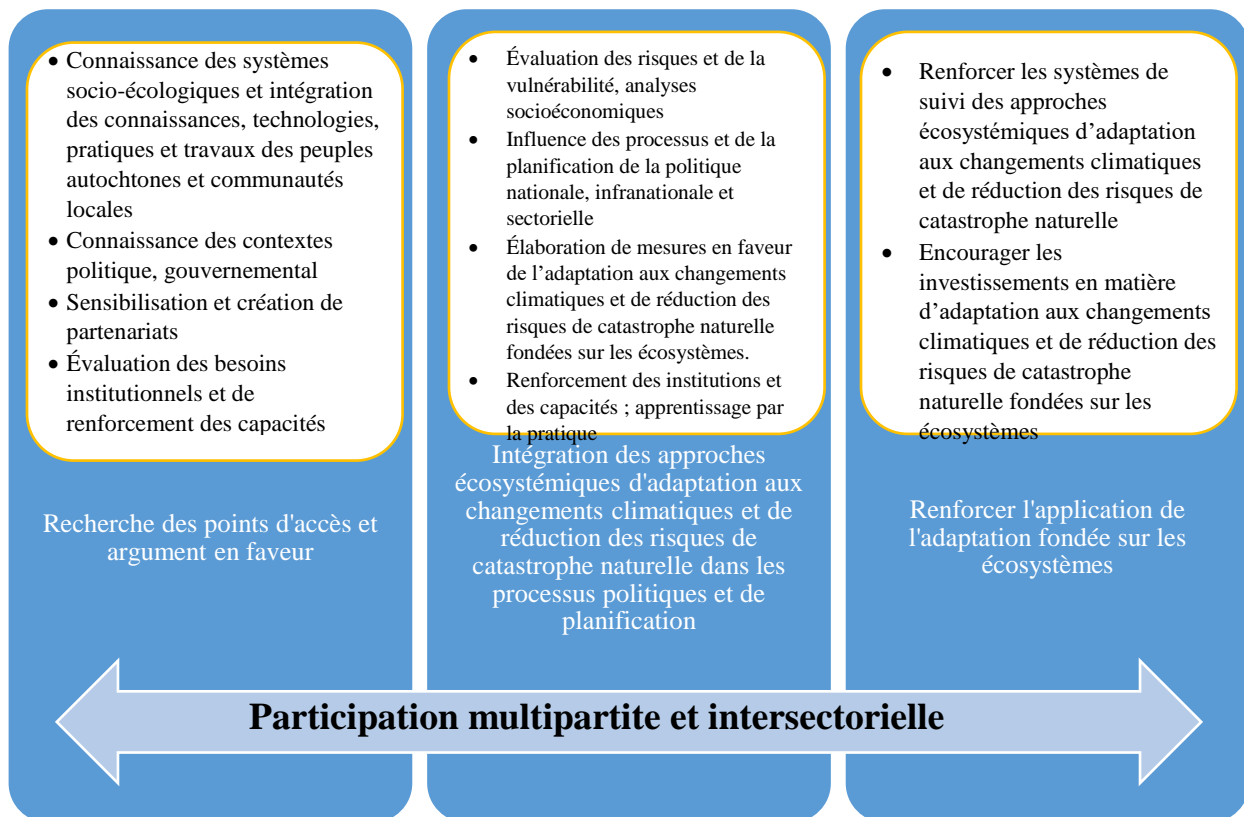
- Connaissance des systèmes socio-écologiques et intégration des connaissances, technologies, pratiques et travaux des peuples autochtones et communautés locales
- Connaissance des contextes politique, gouvernemental
- Sensibilisation et création de partenariats
- Évaluation des besoins institutionnels et de renforcement des capacités

Recherche des points d'accès et argument en faveur

- Évaluation des risques et de la vulnérabilité, analyses socioéconomiques
- Influence des processus et de la planification de la politique nationale, infranationale et sectorielle
- Élaboration de mesures en faveur de l'adaptation aux changements climatiques et de réduction des risques de catastrophe naturelle fondées sur les écosystèmes.
- Renforcement des institutions et des capacités ; apprentissage par la pratique

Intégration des approches écosystémiques d'adaptation aux changements climatiques et de réduction des risques de catastrophe naturelle dans les processus politiques et de planification

- Renforcer les systèmes de suivi des approches écosystémiques d'adaptation aux changements climatiques et de réduction des risques de catastrophe naturelle
- Encourager les investissements en matière d'adaptation aux changements climatiques et de réduction des risques de catastrophe naturelle fondées sur les écosystèmes

Renforcer l'application de l'adaptation fondée sur les écosystèmes

Participation multipartite et intersectorielle